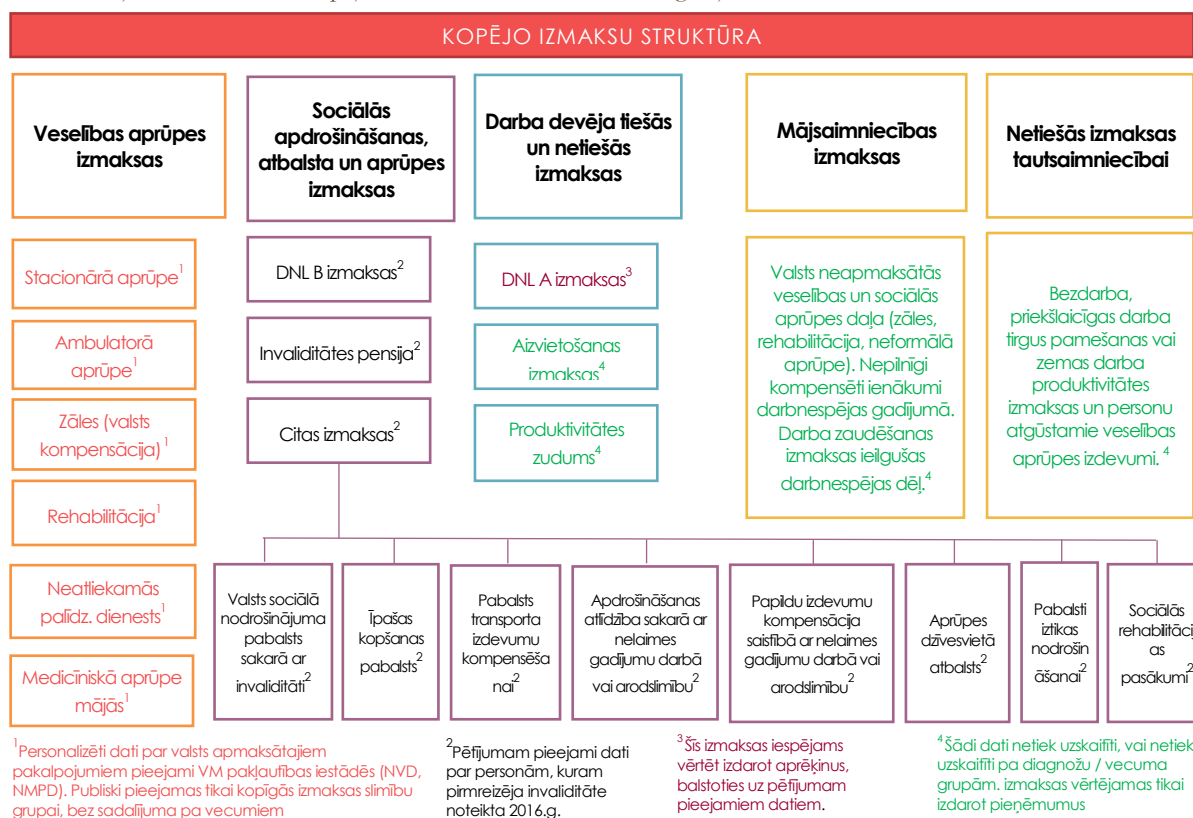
KOPĒJO IZMAKSU STRUKTŪRA

Veselības aprūpes izmaksas

Sociālās apdrošināšanas, atbalsta un aprūpes izmaksas

Darba devēja tiešās un netiešās izmaksas

Mājsaimniecības izmaksas

Netiešās izmaksas tautsaimniecībai

Stacionārā aprūpe$^1$

Ambulatorā aprūpe$^1$

Zāles (valsts kompensācija) $^1$

Rehabilitācija$^1$

Neatliekamās palīdz. dienests$^1$

Medicīniskā aprūpe mājās$^1$

DNL B izmaksas$^2$

Invaliditātes pensija$^2$

Citas izmaksas$^2$

DNL A izmaksas$^3$

Aizvietošanas izmaksas$^4$

Produktivitātes zudums$^4$

Valsts neapmaksātās veselības un sociālās aprūpes daļa (zāles, rehabilitācija, neformālā aprūpe). Nepilnīgi kompensēti ienākumi darbnespējas gadījumā. Darba zaudēšanas izmaksas ieilgušās darbnespējas dēļ.$^4$

Bezdarba, priekšlaicīgas darba tirgus pamešanas vai zemas darba produktivitātes izmaksas un personu atgūstamie veselības aprūpes izdevumi. $^4$

Valsts sociālā nodrošinājuma pabalsts sakarā ar invaliditāti$^2$

Īpašas kopšanas pabalsts$^2$

Pabalsts transporta izdevumu kompensēšanai$^2$

Apdrošināšanas atlīdzība sakarā ar nelaimes gadījumu darbā vai arodslimību$^2$

Papildu izdevumu kompensācija saistībā ar nelaimes gadījumu darbā vai arodslimību$^2$

Aprūpes dzīvesvietā atbalsts$^2$

Pabalsti iztikas nodrošināšanai$^2$

Sociālās rehabilitācijas pasākumi$^2$

$^1$Personalizēti dati par valsts apmaksātajiem pakalpojumiem pieejami VM pakļautības iestādēs (NVD, NMPD). Publiski pieejamas tikai kopīgās izmaksas slimību grupai, bez sadalījuma pa vecumiem

$^2$Pētījumam pieejami dati par personām, kuram pirmreizēja invaliditāte noteikta 2016.g.

$^3$Šīs izmaksas iespējams vērtēt izdarot aprēķinus, balstoties uz pētījumam pieejamiem datiem.

$^4$Šādi dati netiek uzskaitīti, vai netiek uzskaitīti pa diagnožu / vecuma grupām. izmaksas vērtējamas tikai izdarot pieņēmumus